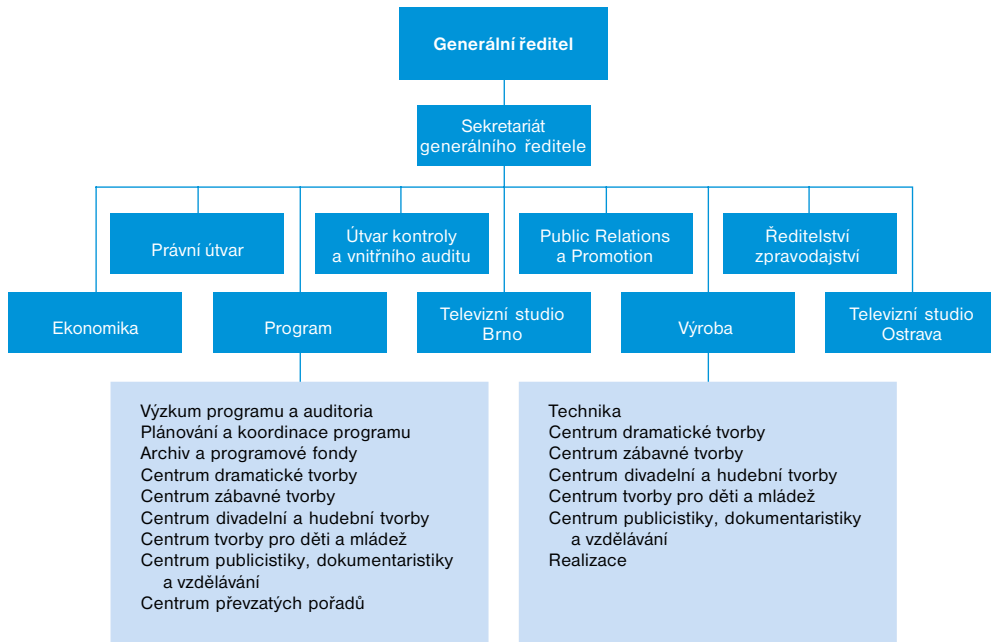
Generální ředitel

Sekretariát generálního ředitele

Právní útvar

Útvar kontroly a vnitřního auditu

Public Relations a Promotion

Ředitelství zpravodajství

Ekonomika

Program

Televizní studio Brno

Výroba

Televizní studio Ostrava

Výzkum programu a auditoria
Plánování a koordinace programu
Archiv a programové fondy
Centrum dramatické tvorby
Centrum zábavné tvorby
Centrum divadelní a hudební tvorby
Centrum tvorby pro děti a mládež
Centrum publicistiky, dokumentaristiky a vzdělávání
Centrum převzatých pořadů

Technika
Centrum dramatické tvorby
Centrum zábavné tvorby
Centrum divadelní a hudební tvorby
Centrum tvorby pro děti a mládež
Centrum publicistiky, dokumentaristiky a vzdělávání
Realizace